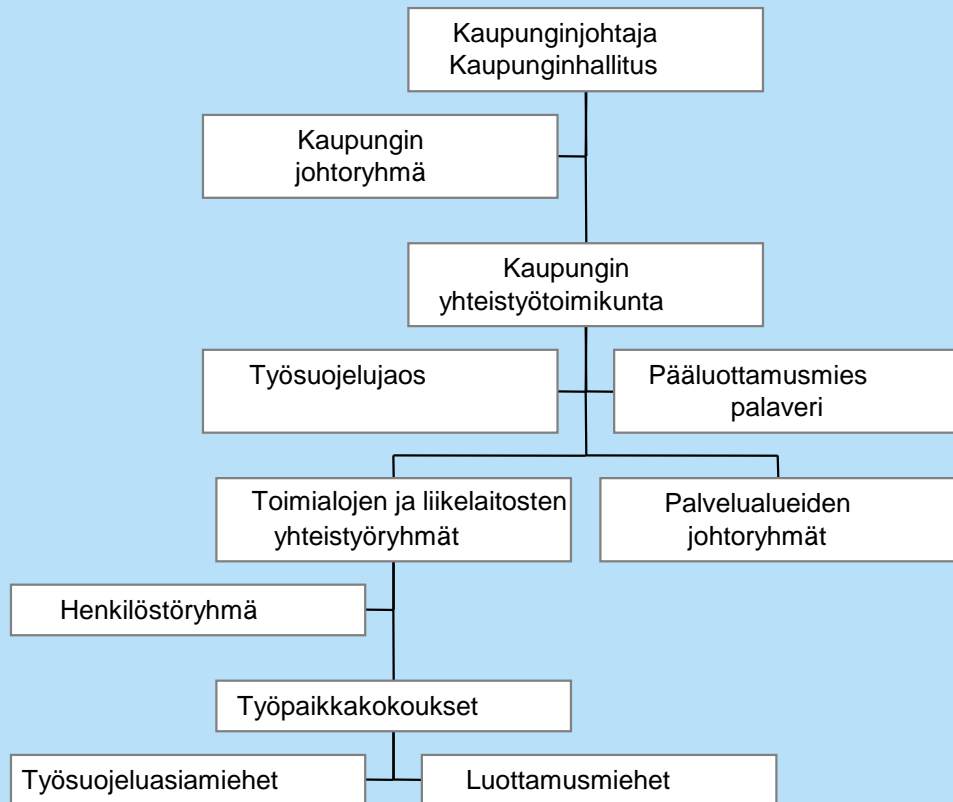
Kaupunginjohtaja
Kaupunginhallitus

Kaupungin johtoryhmä

Kaupungin yhteistyötoimikunta

Työsuojelujaos

Pääluottamusmies palaveri

Toimialojen ja liikelaitosten yhteistyöryhmät

Palvelualueiden johtoryhmät

Henkilöstöryhmä

Työpaikkakokoukset

Työsuojeluasiamiehet

Luottamusmiehet